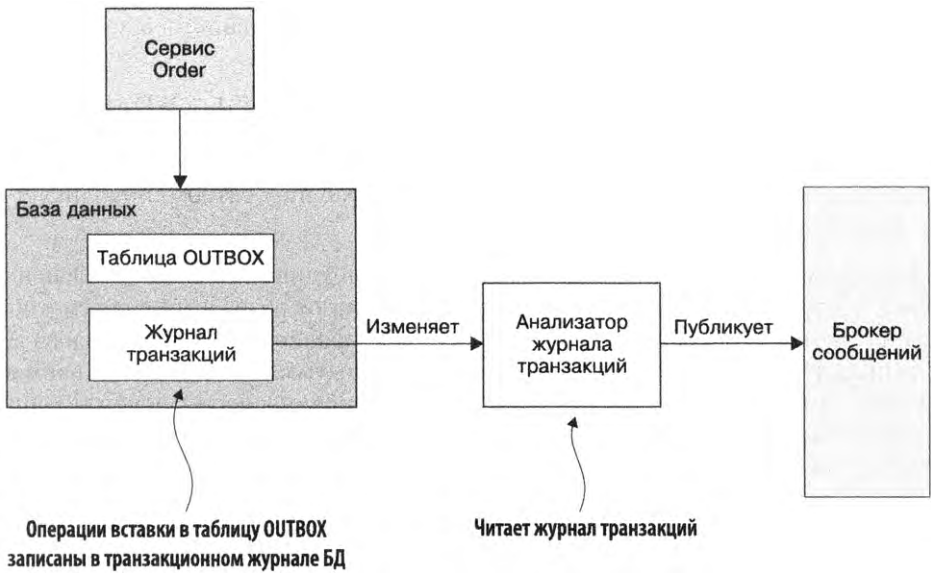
Сервис Order

База данных

Таблица OUTBOX

Журнал транзакций

Изменяет

Анализатор журнала транзакций

Публикует

Брокер сообщений

Операции вставки в таблицу OUTBOX записаны в транзакционном журнале БД

Читает журнал транзакций